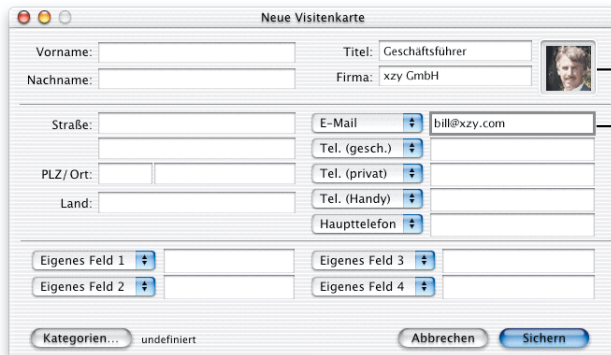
Neue Visitenkarte

Vorname:

Nachname:

Titel: Geschäftsführer

Firma: xzy GmbH

Straße:

PLZ/Ort:

Land:

E-Mail bill@xzy.com

Tel. (gesch.)

Tel. (privat)

Tel. (Handy)

Haupttelefon

Eigenes Feld 1

Eigenes Feld 2

Eigenes Feld 3

Eigenes Feld 4

Kategorien... undefiniert

Abbrechen Sichern